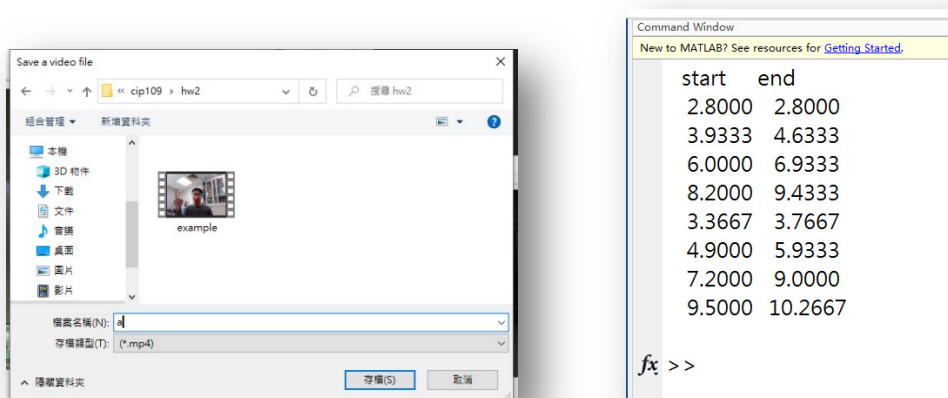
Save a video file

« cip109 › hw2

搜尋 hw2

組合管理 ▾ 新增資料夾

本機
3D 物件
下載
文件
音樂
桌面
圖片
影片

example

檔案名稱(N): a
存檔類型(T): (*.mp4)

隱藏資料夾

存檔(S) 取消

Command Window

New to MATLAB? See resources for Getting Started.

| start | end |
|---|---|
| 2.8000 | 2.8000 |
| 3.9333 | 4.6333 |
| 6.0000 | 6.9333 |
| 8.2000 | 9.4333 |
| 3.3667 | 3.7667 |
| 4.9000 | 5.9333 |
| 7.2000 | 9.0000 |
| 9.5000 | 10.2667 |

$fx$ >>